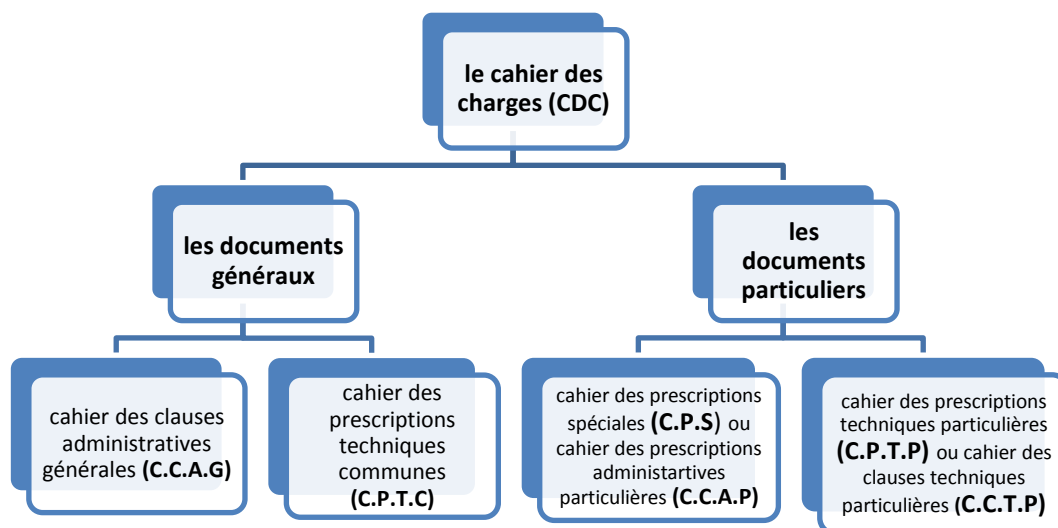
le cahier des charges (CDC)

les documents généraux

les documents particuliers

cahier des clauses administratives générales (C.C.A.G)

cahier des prescriptions techniques communes (C.P.T.C)

cahier des prescriptions spéciales (C.P.S) ou cahier des prescriptions administartives particulières (C.C.A.P)

cahier des prescriptions techniques particulières (C.P.T.P) ou cahier des clauses techniques particulières (C.C.T.P)